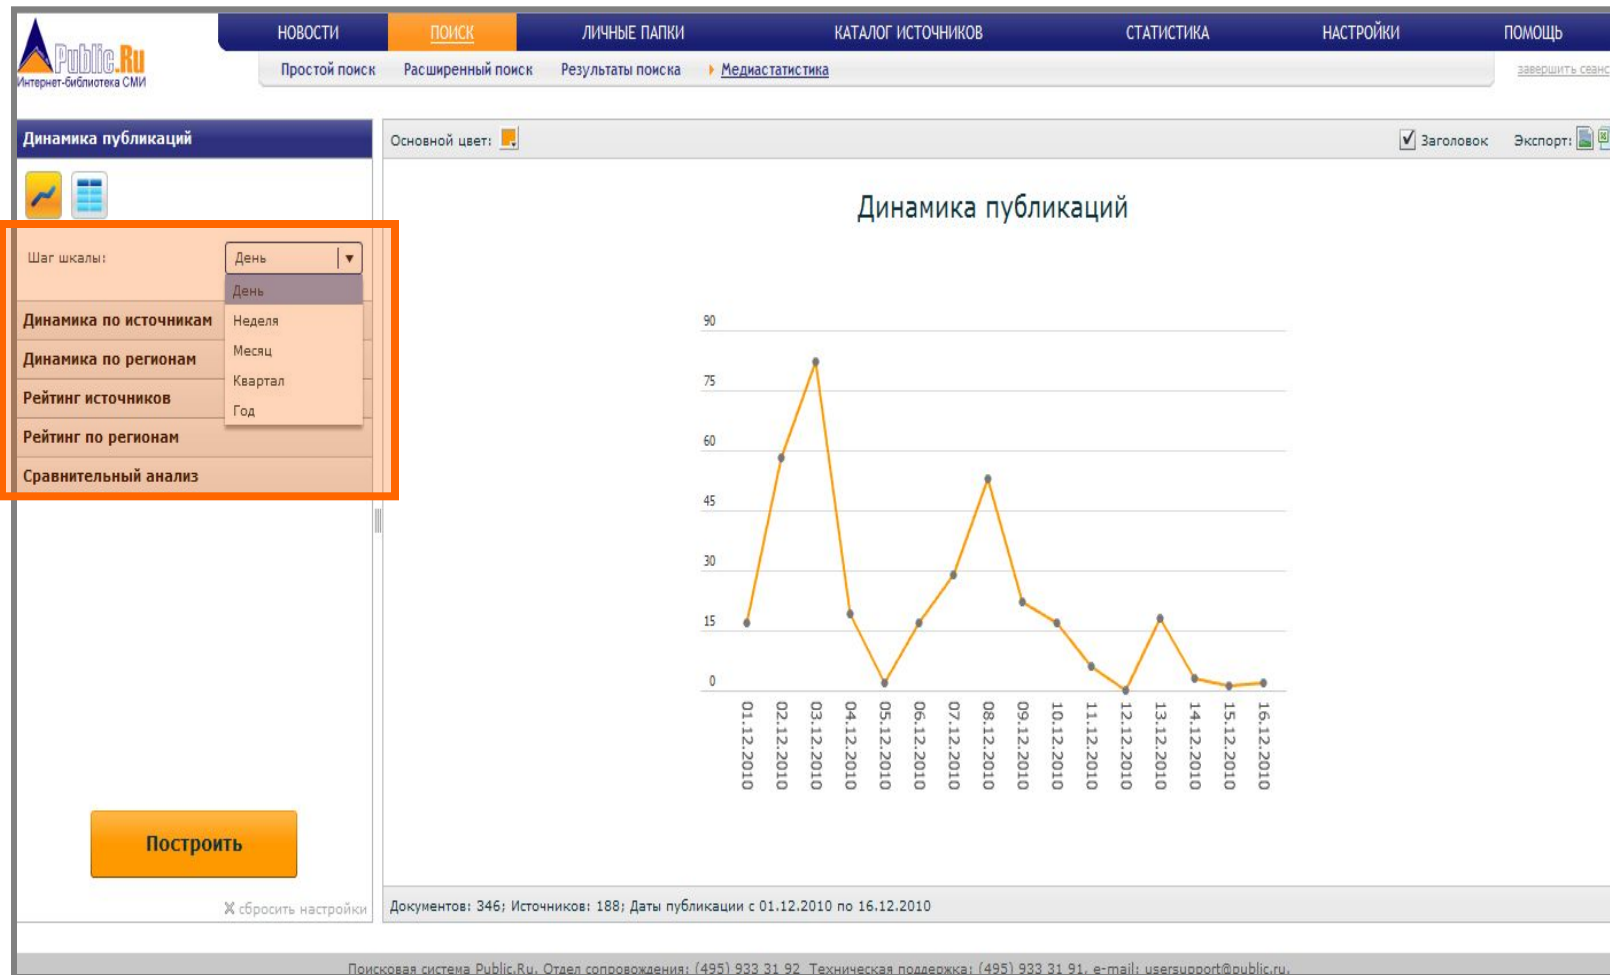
Public.Ru
Интернет-библиотека СМИ

НОВОСТИ ПОИСК ЛИЧНЫЕ ПАПКИ КАТАЛОГ ИСТОЧНИКОВ СТАТИСТИКА НАСТРОЙКИ ПОМОЩЬ

Простой поиск Расширенный поиск Результаты поиска Медиастатистика

завершить сеанс

Динамика публикаций

Шаг шкалы: День
День
Неделя
Месяц
Квартал
Год

Динамика по источникам
Динамика по регионам
Рейтинг источников
Рейтинг по регионам
Сравнительный анализ

Построить

сбросить настройки

Основной цвет:

Заголовок Экспорт:

Динамика публикаций

90
75
60
45
30
15
0

01.12.2010
02.12.2010
03.12.2010
04.12.2010
05.12.2010
06.12.2010
07.12.2010
08.12.2010
09.12.2010
10.12.2010
11.12.2010
12.12.2010
13.12.2010
14.12.2010
15.12.2010
16.12.2010

Документов: 346; Источников: 188; Даты публикации с 01.12.2010 по 16.12.2010

Поисковая система Public.Ru, Отдел сопровождения: (495) 933 31 92, Техническая поддержка: (495) 933 31 91, e-mail: usersupport@public.ru,